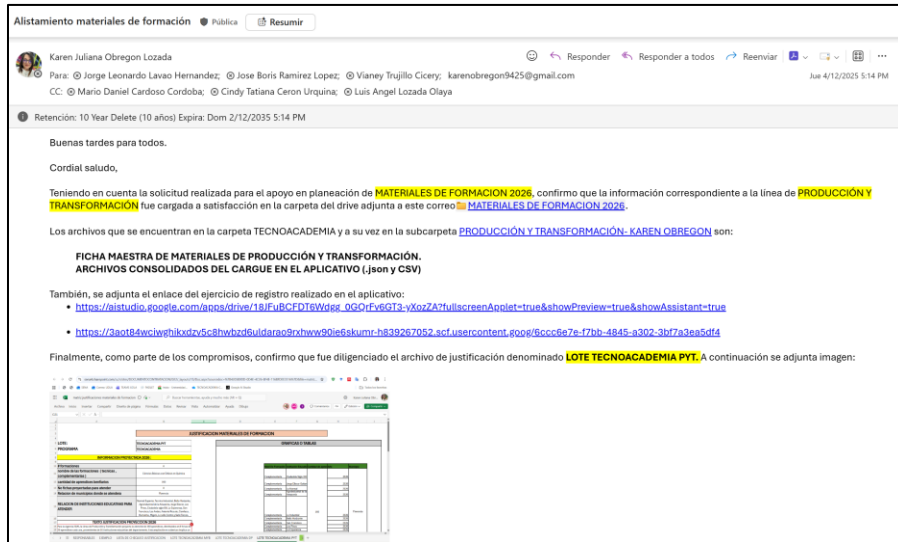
Alistamiento materiales de formación Pública Resumir

Karen Juliana Obregon Lozada

Responder Responder a todos Reenviar

Para: Jorge Leonardo Lavao Hernandez; Jose Boris Ramirez Lopez; Vianey Trujillo Cicery; karenobregon9425@gmail.com

Jue 4/12/2025 5:14 PM

CC: Mario Daniel Cardoso Cordoba; Cindy Tatiana Ceron Urquina; Luis Angel Lozada Olaya

Retención: 10 Year Delete (10 años) Expira: Dom 2/12/2035 5:14 PM

Buenas tardes para todos.

Cordial saludo,

Teniendo en cuenta la solicitud realizada para el apoyo en planeación de MATERIALES DE FORMACION 2026, confirmo que la información correspondiente a la línea de PRODUCCIÓN Y TRANSFORMACIÓN fue cargada a satisfacción en la carpeta del drive adjunta a este correo MATERIALES DE FORMACION 2026.

Los archivos que se encuentran en la carpeta TECNOACADEMIA y a su vez en la subcarpeta PRODUCCIÓN Y TRANSFORMACIÓN- KAREN OBREGON son:

FICHA MAESTRA DE MATERIALES DE PRODUCCIÓN Y TRANSFORMACIÓN.
ARCHIVOS CONSOLIDADOS DEL CARGUE EN EL APLICATIVO (.json y CSV)

También, se adjunta el enlace del ejercicio de registro realizado en el aplicativo:

• https://aistudio.google.com/apps/drive/18JFuBCFDT6Wdgg_0GQrFv6GT3-yXozZA?fullscreenApplet=true&showPreview=true&showAssistant=true

• https://3aot84wciwghikxdzv5c8hwbzd6uldarao9rxhww90ie6skumr-h839267052.scf.usercontent.goog/6ccc6e7e-f7bb-4845-a302-3bf7a3ea5df4

Finalmente, como parte de los compromisos, confirmo que fue diligenciado el archivo de justificación denominado LOTE TECNOACADEMIA PYT. A continuación se adjunta imagen:

JUSTIFICACION MATERIALES DE FORMACION

GRAFICAS Y TABLAS

LOTE: TECNOACADEMIA PYT

PROGRAMA: TECNOACADEMIA

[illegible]